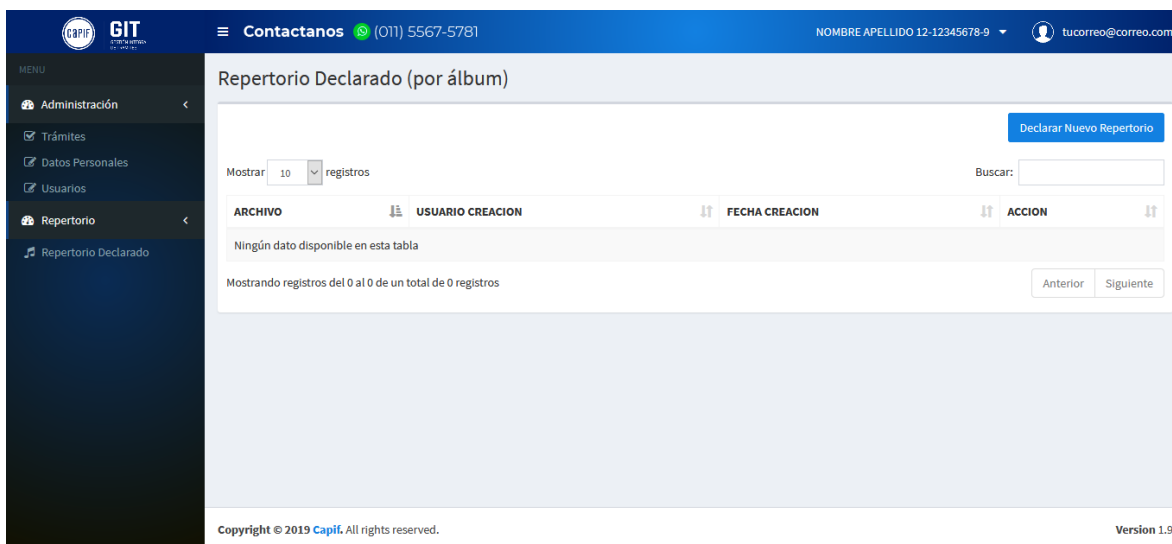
CAPIF GIT

≡ Contactanos (011) 5567-5781

NOMBRE APELLIDO 12-12345678-9

tucorreo@correo.com

MENU

Administración

Trámites

Datos Personales

Usuarios

Repertorio

Repertorio Declarado

Repertorio Declarado (por álbum)

Declarar Nuevo Repertorio

Mostrar 10 registros

Buscar:

| ARCHIVO | USUARIO CREACION | FECHA CREACION | ACCION |
|---|---|---|---|
| Ningún dato disponible en esta tabla | | | |

Mostrando registros del 0 al 0 de un total de 0 registros

Anterior Siguiente

Copyright © 2019 Capif. All rights reserved.

Version 1.9